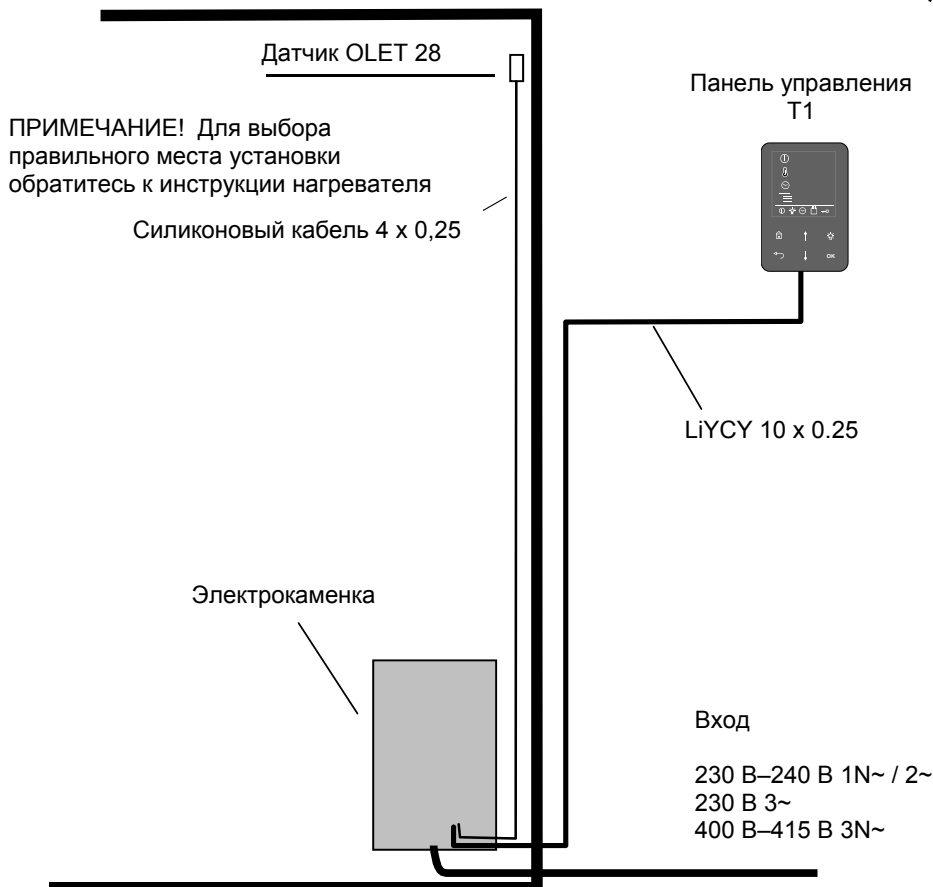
Датчик OLET 28

ПРИМЕЧАНИЕ! Для выбора правильного места установки обратитесь к инструкции нагревателя

Силиконовый кабель 4 x 0,25

Панель управления T1

OK

LiYCY 10 x 0.25

Электрокаменка

Вход

230 В–240 В 1N~ / 2~
230 В 3~
400 В–415 В 3N~